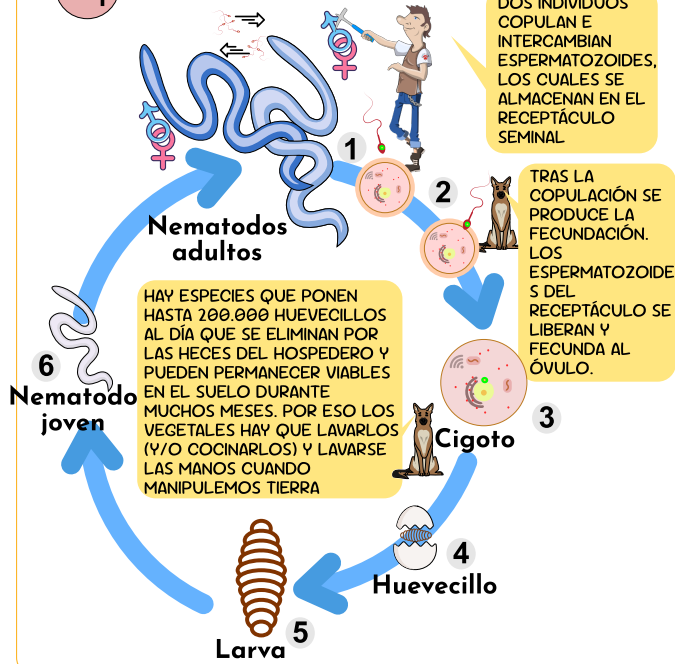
DOS INDIVIDUOS COPULAN E INTERCAMBIAN ESPERMATOZOIDES, LOS CUALES SE ALMACENAN EN EL RECEPTÁCULO SEMINAL

1

Nematodos adultos

2

TRAS LA COPULACIÓN SE PRODUCE LA FECUNDACIÓN. LOS ESPERMATOZOIDES DEL RECEPTÁCULO SE LIBERAN Y FECUNDA AL ÓVULO.

HAY ESPECIES QUE PONEN HASTA 200.000 HUEVECILLOS AL DÍA QUE SE ELIMINAN POR LAS HECES DEL HOSPEDERO Y PUEDEN PERMANECER VIABLES EN EL SUELO DURANTE MUCHOS MESES. POR ESO LOS VEGETALES HAY QUE LAVARLOS (Y/O COCINARLOS) Y LAVARSE LAS MANOS CUANDO MANIPULEMOS TIERRA

6
Nematodo joven

3
Cigoto

4
Huevecillo

5
Larva